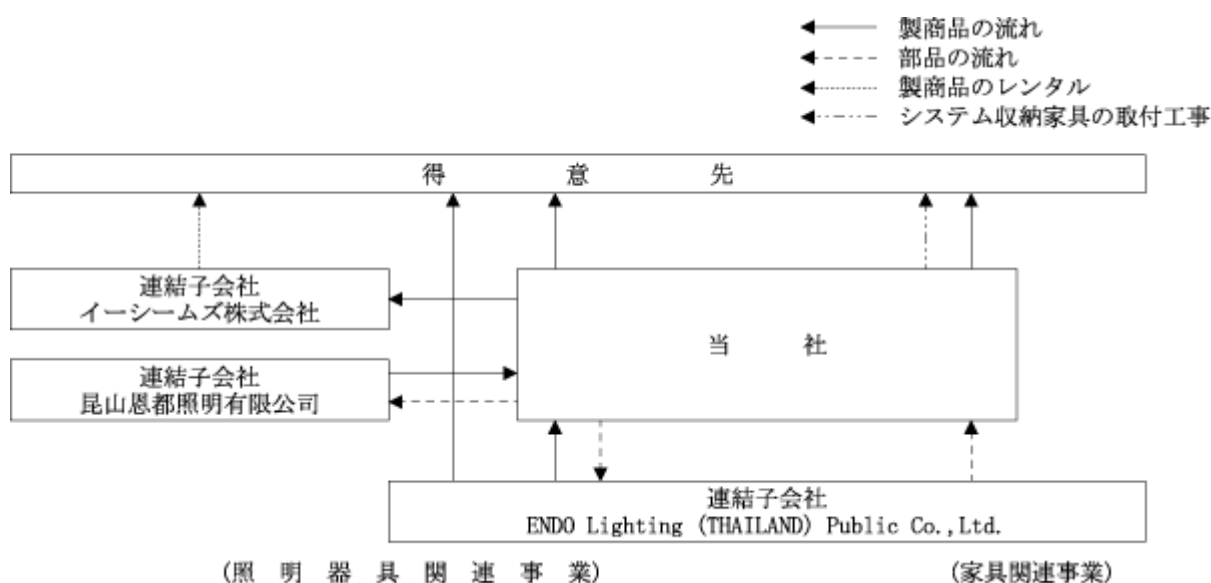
製商品の流れ
部品の流れ
製商品のレンタル
システム収納家具の取付工事

得　意　先

連結子会社
イーシームズ株式会社

当　社

連結子会社
昆山恩都照明有限公司

連結子会社
ENDO Lighting (THAILAND) Public Co.,Ltd.

(照 明 器 具 関 連 事 業)

(家具関連事業)